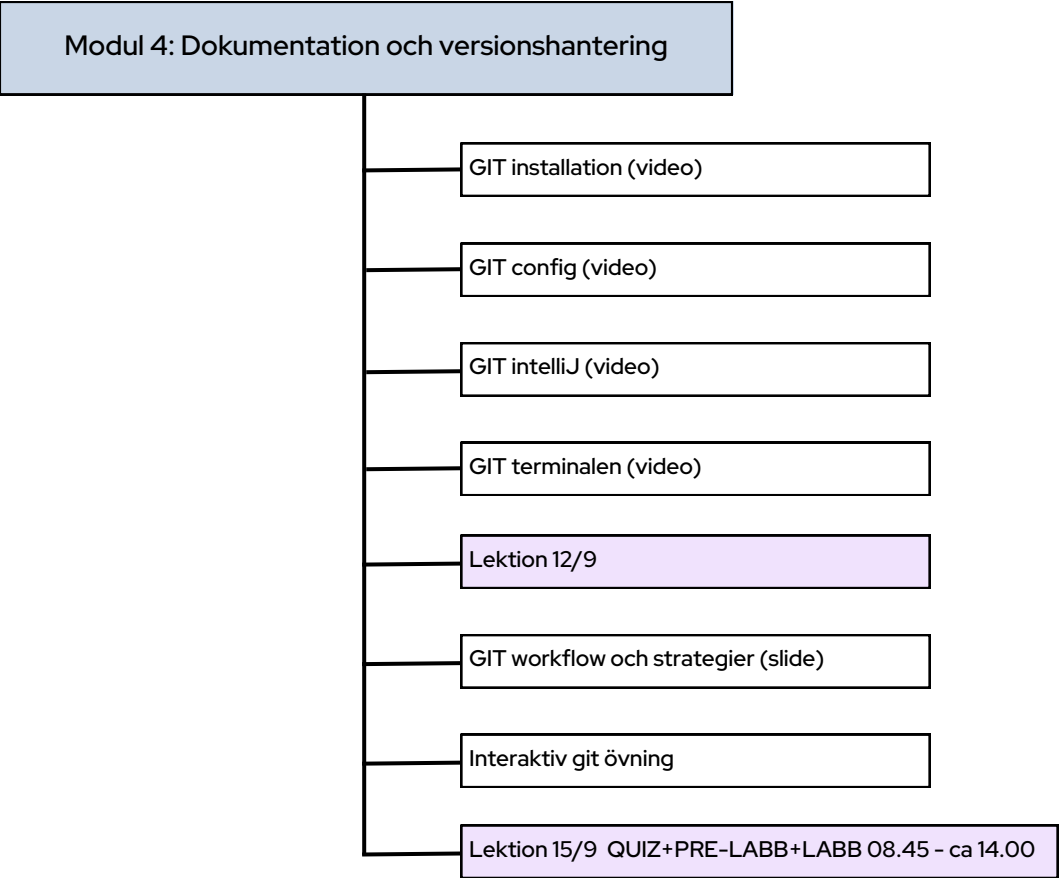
Modul 4: Dokumentation och versionshantering

GIT installation (video)

GIT config (video)

GIT intelliJ (video)

GIT terminalen (video)

Lektion 12/9

GIT workflow och strategier (slide)

Interaktiv git övning

Lektion 15/9 QUIZ+PRE-LABB+LABB 08.45 - ca 14.00